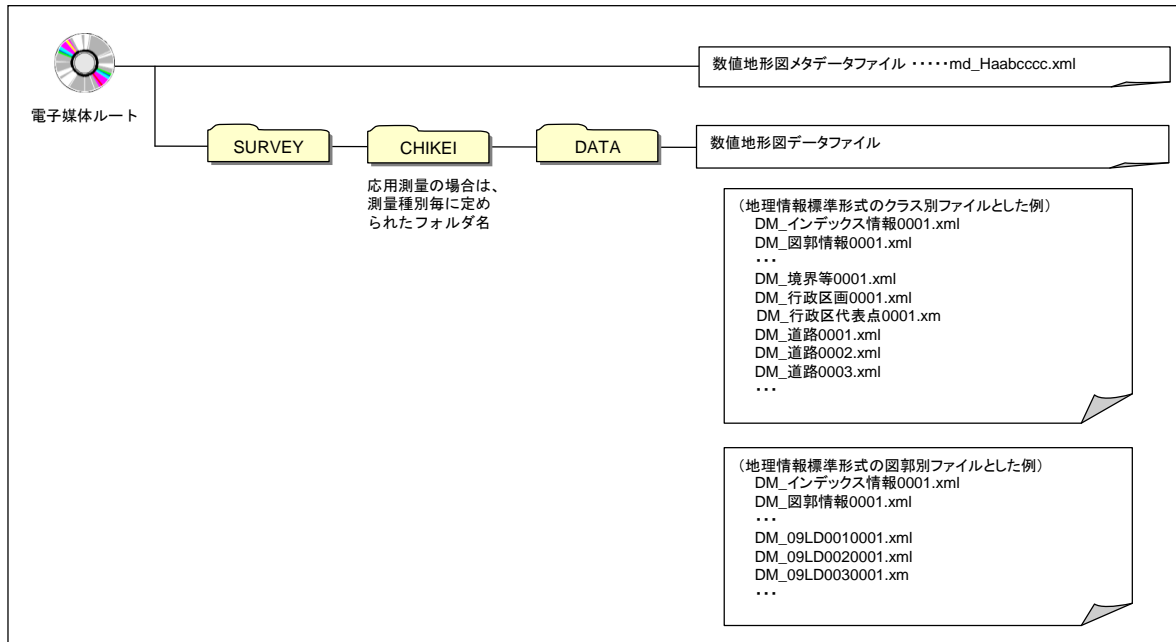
電子媒体ルート

数値地形図メタデータファイル ・・・・・md_Haabcccc.xml

SURVEY

CHIKEI

DATA

数値地形図データファイル

応用測量の場合は、測量種別毎に定められたフォルダ名

（地理情報標準形式のクラス別ファイルとした例）
DM_インデックス情報0001.xml
DM_図郭情報0001.xml
・・・
DM_境界等0001.xml
DM_行政区画0001.xml
DM_行政区代表点0001.xm
DM_道路0001.xml
DM_道路0002.xml
DM_道路0003.xml
・・・

（地理情報標準形式の図郭別ファイルとした例）
DM_インデックス情報0001.xml
DM_図郭情報0001.xml
・・・
DM_09LD0010001.xml
DM_09LD0020001.xml
DM_09LD0030001.xm
・・・